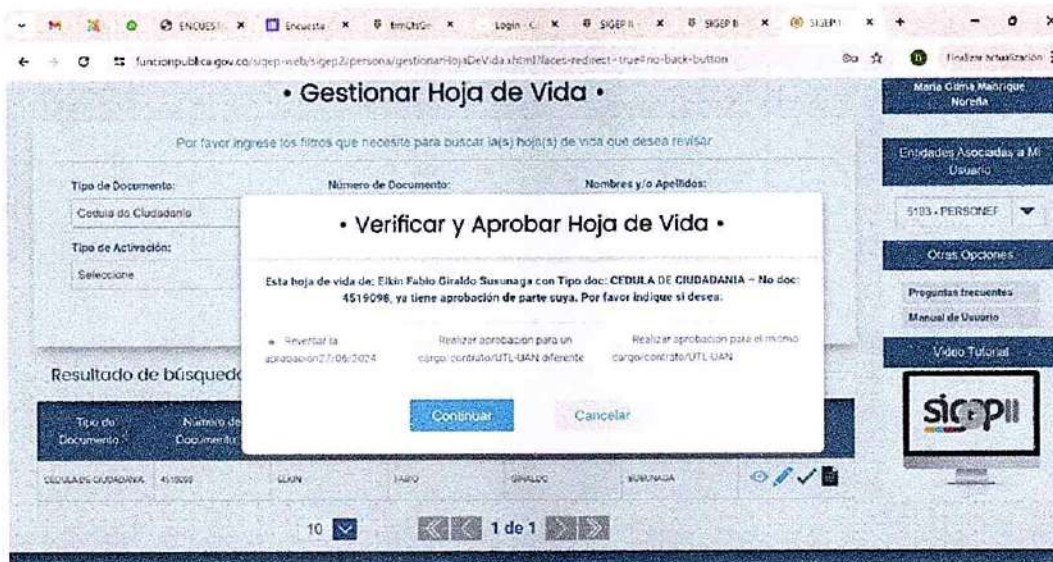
ENCUESTA × Encuesta × tmChGr × Login - C × SIGEP II × SIGEP II × SIGEP II ×

funcionpublica.gov.co/sigep-web/sigep2/persona/gestionarHojaDeVida.xhtml?faces-redirect=true#no-back-button

Finalizar actualización

• Gestionar Hoja de Vida •

Maria Gilma Manrique Noreña

Por favor ingrese los filtros que necesite para buscar la(s) hoja(s) de vida que desea revisar

Entidades Asociadas a Mi Usuario

Tipo de Documento:
Cedula de Ciudadania

Número de Documento:

Nombres y/o Apellidos:

5183 - PERSONEF

Tipo de Activación:
Seleccione

Otras Opciones

Preguntas frecuentes

Manual de Usuario

Video Tutorial

Resultado de búsqued

• Verificar y Aprobar Hoja de Vida •

Esta hoja de vida de: Elkin Fabio Giraldo Susunaga con Tipo doc: CEDULA DE CIUDADANIA - No doc: 4519098, ya tiene aprobación de parte suya. Por favor indique si desea:

Revertir la aprobación 27/06/2024

Realizar aprobación para un cargo/contrato/UTL-UAN diferente

Realizar aprobación para el mismo cargo/contrato/UTL-UAN

Continuar

Cancelar

Tipo de Documento

Número de Documento

sigepII

CEDULA DE CIUDADANIA 4519098 ELKIN FABIO GIRALDO SUSUNAGA

10

1 de 1